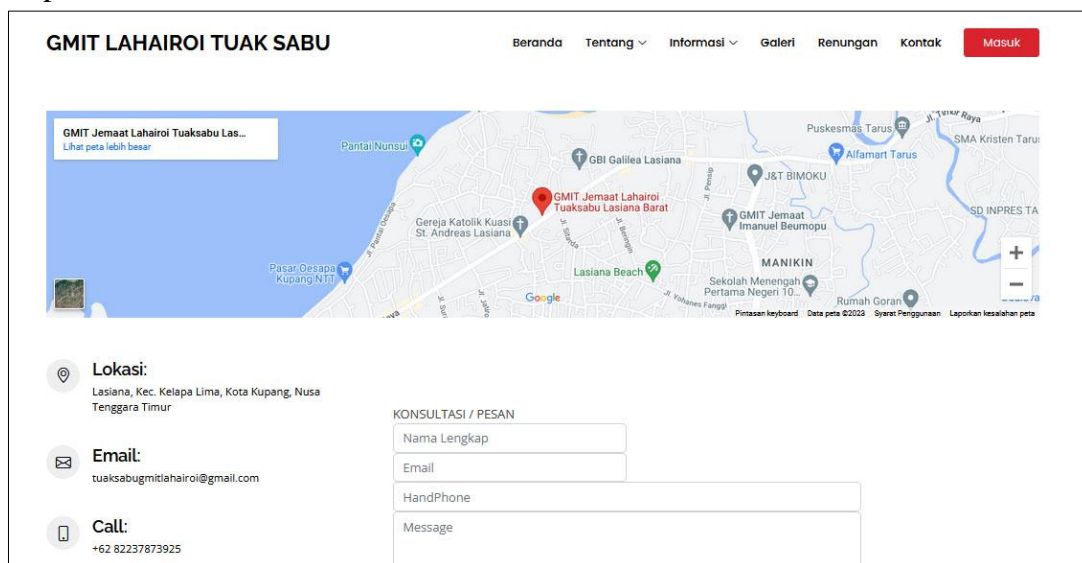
GMIT LAHAIROI TUAK SABU

Beranda Tentang Informasi Galeri Renungan Kontak Masuk

GMIT Jemaat Lahairoi Tuaksabu Las...
Lihat peta lebih besar

Pantai Nunsui
GBI Galilea Lasiana
Puskesmas Tarus
SMA Kristen Tarus
Alfamart Tarus
J&T BIMOKU
GMIT Jemaat Lahairoi Tuaksabu Lasiana Barat
Gereja Katolik Kuasi St. Andreas Lasiana
GMIT Jemaat Imanuel Beumopu
SD INPRES TA
MANIKIN
Pasar Oesapa Kupang NTT
Lasiana Beach
Sekolah Menengah Pertama Negeri 10...
Rumah Goran
Google
Pintasan keyboard Data peta ©2023 Syarat Penggunaan Laporkan kesalahan peta

Lokasi:
Lasiana, Kec. Kelapa Lima, Kota Kupang, Nusa Tenggara Timur

Email:
tuaksabugmitlahairoi@gmail.com

Call:
+62 82237873925

KONSULTASI / PESAN
Nama Lengkap
Email
HandPhone
Message